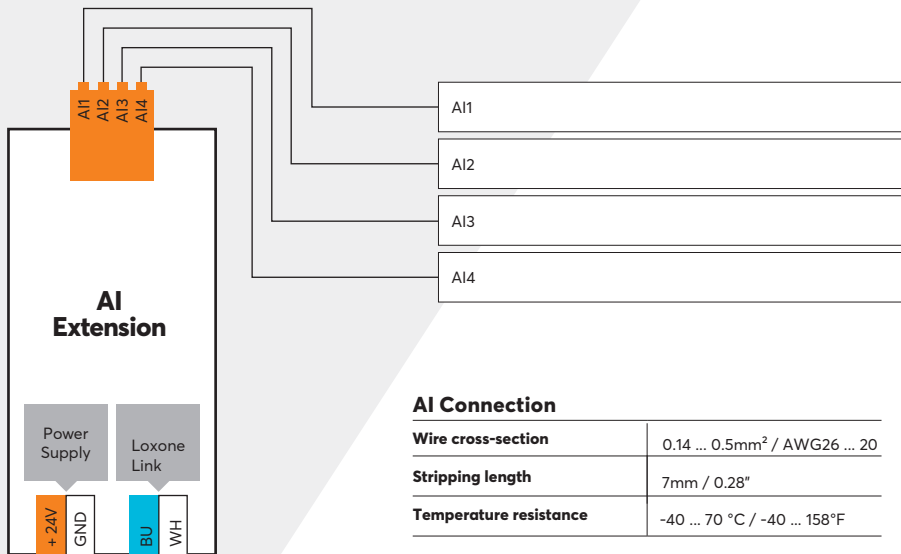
AI1 AI2 AI3 AI4

AI1

AI2

AI3

AI4

AI Extension

Power Supply

Loxone Link

+ 24V GND

BU WH

AI Connection

| Wire cross-section | 0.14 ... 0.5mm² / AWG26 ... 20 |
|---|---|
| Stripping length | 7mm / 0.28" |
| Temperature resistance | -40 ... 70 °C / -40 ... 158°F |